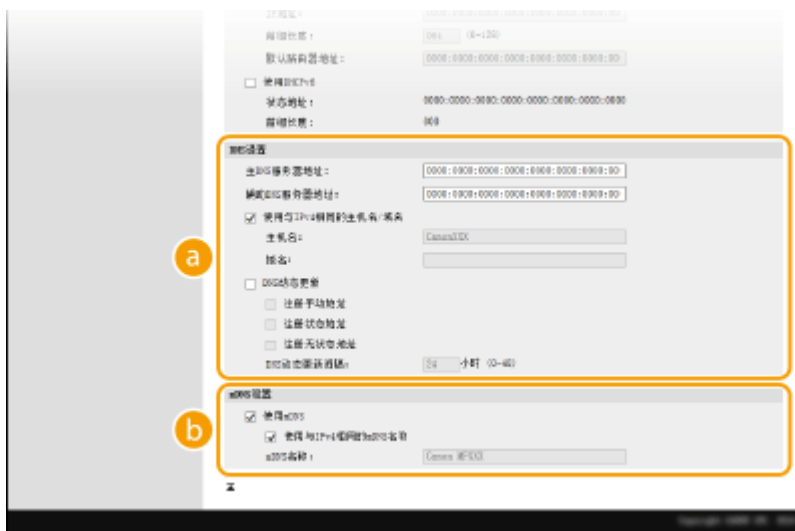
IP地址：
前缀长度： 064 (0-128)
默认路由器地址： 0000:0000:0000:0000:0000:0000:0000:0000

使用DHCPv6
状态地址： 0000:0000:0000:0000:0000:0000:0000:0000
前缀长度： 000

DNS设置
主DNS服务器地址： 0000:0000:0000:0000:0000:0000:0000:0000
辅助DNS服务器地址： 0000:0000:0000:0000:0000:0000:0000:0000
使用与IPv4相同的主机名/域名
主机名： Canon3XX
域名：
DNS动态更新
注册手动地址
注册状态地址
注册无状态地址
DNS动态更新间隔： 24 小时 (0-48)

a

mDNS设置
使用mDNS
使用与IPv4相同的mDNS名称
mDNS名称： Canon MF3XX

b

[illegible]